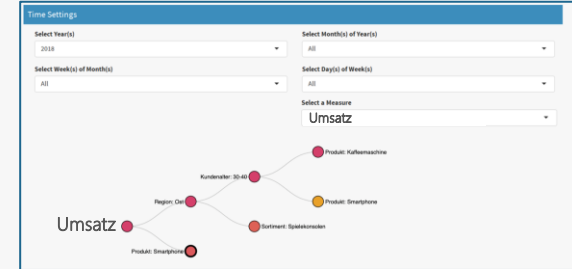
Time Settings

Select Year(s)
2018

Select Month(s) of Year(s)
All

Select Week(s) of Month(s)
All

Select Day(s) of Week(s)
All

Select a Measure
Umsatz

Umsatz
Region: Ost
Kundenalter: 30-40
Produkt: Kaffeemaschine
Produkt: Smartphone
Sortiment: Spielekonsolen
Produkt: Smartphone